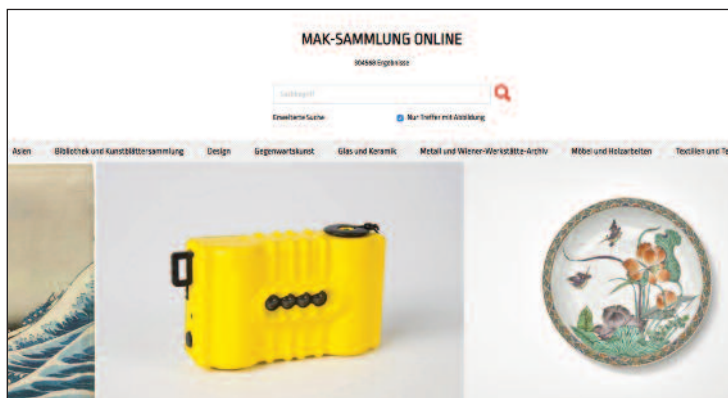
MAK-SAMMLUNG ONLINE

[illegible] Ergebnisse

Suchbegriff

Erweiterte Suche

Nur Treffer mit Abbildung

Asien Bibliothek und Kunstblättersammlung Design Gegenwartskunst Glas und Keramik Metall und Wiener-Werkstätte-Archiv Möbel und Holzarbeiten Textilien und Te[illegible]